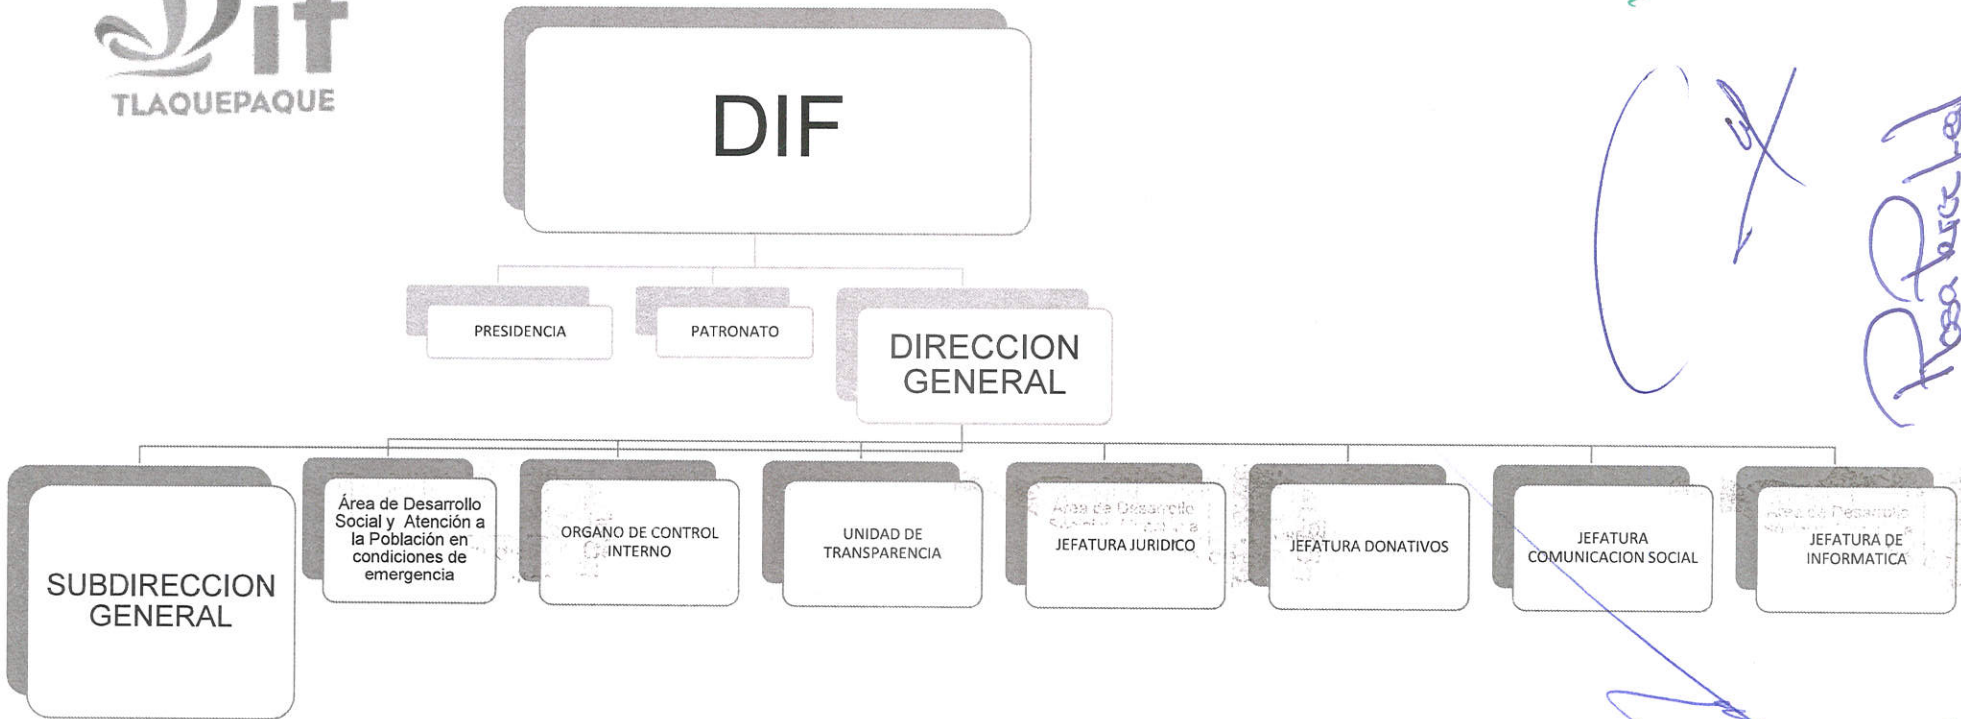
DIF
TLAQUEPAQUE

DIF

PRESIDENCIA

PATRONATO

DIRECCION GENERAL

SUBDIRECCION GENERAL

Área de Desarrollo Social y Atención a la Población en condiciones de emergencia

ORGANO DE CONTROL INTERNO

UNIDAD DE TRANSPARENCIA

JEFATURA JURIDICO

JEFATURA DONATIVOS

JEFATURA COMUNICACION SOCIAL

JEFATURA DE INFORMATICA

Rosa Pérez Leal